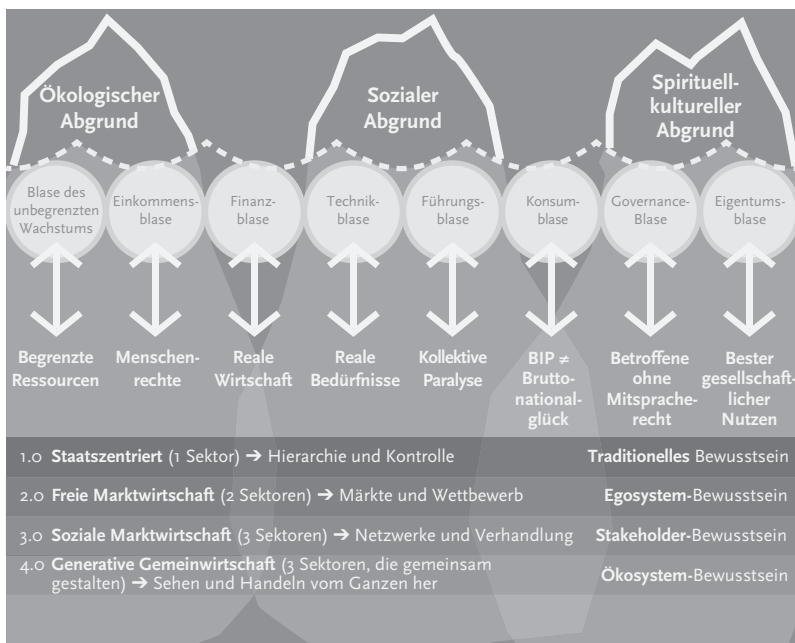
Ökologischer Abgrund

Sozialer Abgrund

Spirituell-kultureller Abgrund

Blase des unbegrenzten Wachstums

Einkommensblase

Finanzblase

Technikblase

Führungsblase

Konsumblase

Governance-Blase

Eigentumsblase

Begrenzte Ressourcen

Menschenrechte

Reale Wirtschaft

Reale Bedürfnisse

Kollektive Paralyse

BIP ≠ Bruttonationalglück

Betroffene ohne Mitspracherecht

Bester gesellschaftlicher Nutzen

1.0 **Staatszentriert** (1 Sektor) ➔ Hierarchie und Kontrolle **Traditionelles** Bewusstsein

2.0 **Freie Marktwirtschaft** (2 Sektoren) ➔ Märkte und Wettbewerb **Egosystem**-Bewusstsein

3.0 **Soziale Marktwirtschaft** (3 Sektoren) ➔ Netzwerke und Verhandlung **Stakeholder**-Bewusstsein

4.0 **Generative Gemeinwirtschaft** (3 Sektoren, die gemeinsam gestalten) ➔ Sehen und Handeln vom Ganzen her **Ökosystem**-Bewusstsein